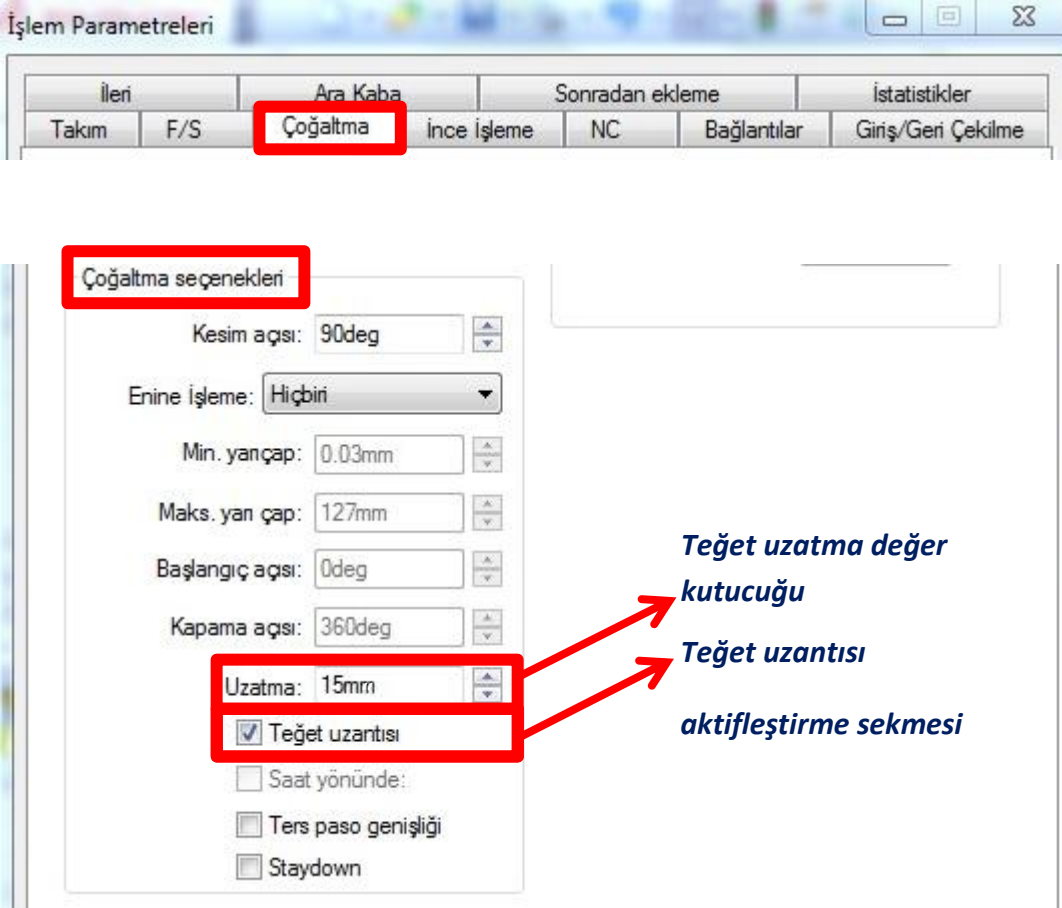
İşlem Parametreleri

| İleri | Ara Kaba | Sonradan ekleme | İstatistikler |
|---|---|---|---|

| Takım | F/S | Çoğaltma | İnce İşleme | NC | Bağlantılar | Giriş/Geri Çekilme |
|---|---|---|---|---|---|---|

Çoğaltma seçenekleri

Kesim açısı: 90deg

Enine İşleme: Hiçbiri

Min. yarıçap: 0.03mm

Maks. yarı çap: 127mm

Başlangıç açısı: 0deg

Kapama açısı: 360deg

Uzatma: 15mm

Teğet uzantısı

Saat yönünde:

Ters paso genişliği

Staydown

Teğet uzatma değer kutucuğu

Teğet uzantısı aktifleştirme sekmesi